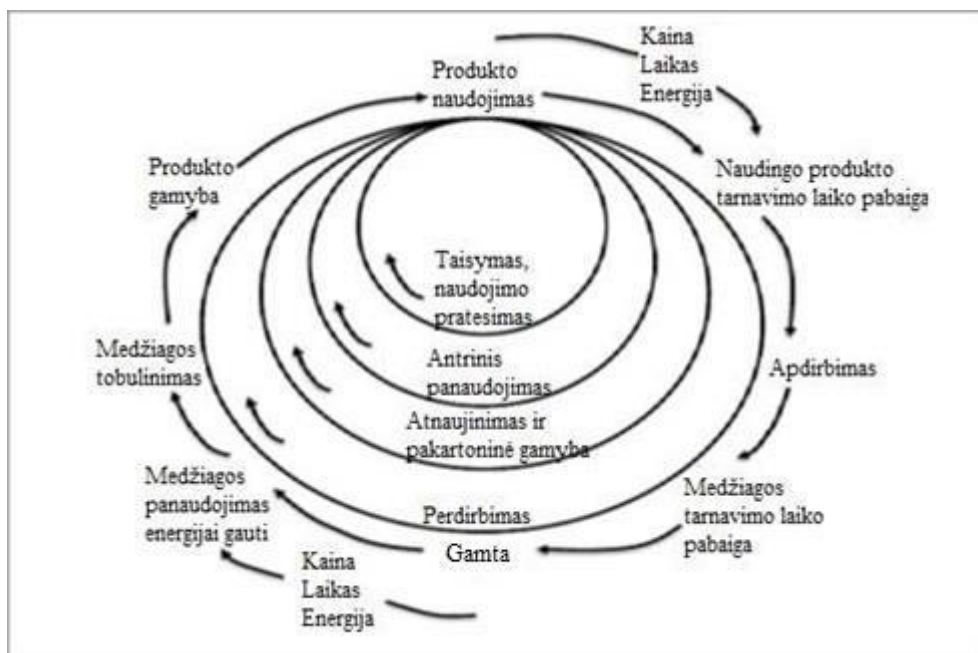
Kaina
Laikas
Energija

Produkto naudojimas

Naudingo produkto tarnavimo laiko pabaiga

Produkto gamyba

Taisymas, naudojimo pratesimas

Antrinis panaudojimas

Atnaujinimas ir pakartoninė gamyba

Medžiagos tobulinimas

Apdirbimas

Medžiagos panaudojimas energijai gauti

Perdirbimas

Gamta

Medžiagos tarnavimo laiko pabaiga

Kaina
Laikas
Energija